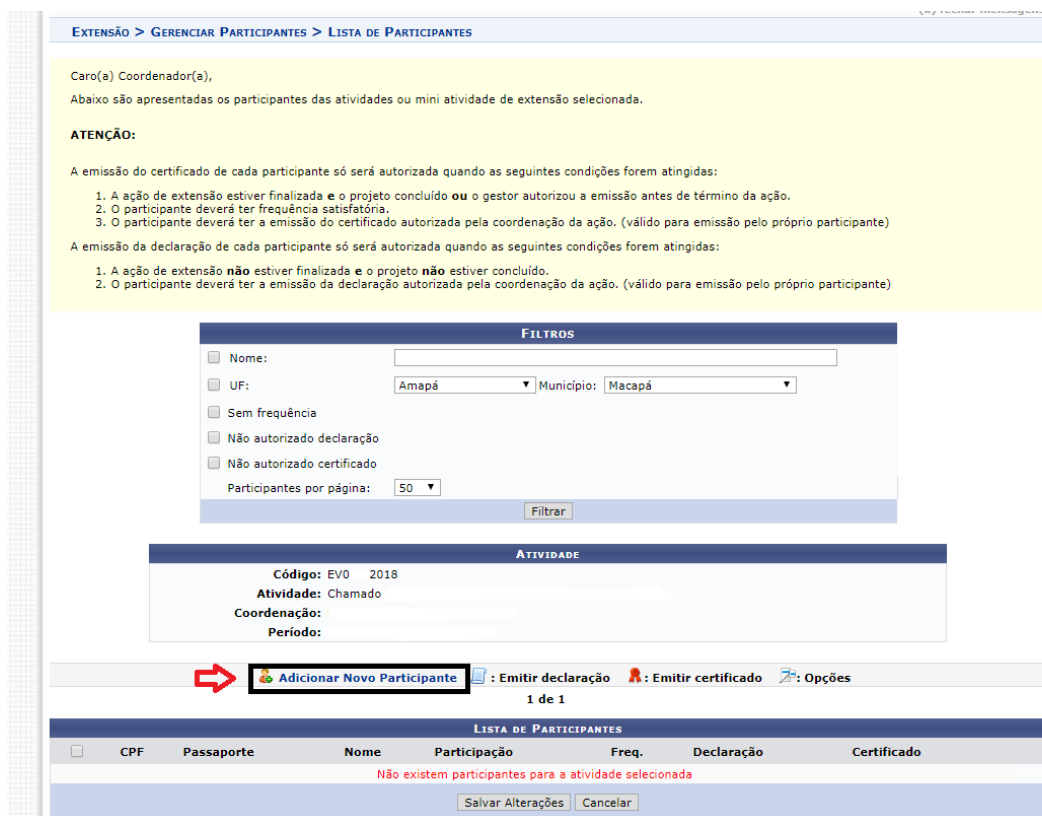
(x) fechar mensagen

EXTENSÃO > GERENCIAR PARTICIPANTES > LISTA DE PARTICIPANTES

Caro(a) Coordenador(a),

Abaixo são apresentadas os participantes das atividades ou mini atividade de extensão selecionada.

ATENÇÃO:

A emissão do certificado de cada participante só será autorizada quando as seguintes condições forem atingidas:

1. A ação de extensão estiver finalizada e o projeto concluído ou o gestor autorizou a emissão antes de término da ação.
2. O participante deverá ter frequência satisfatória.
3. O participante deverá ter a emissão do certificado autorizada pela coordenação da ação. (válido para emissão pelo próprio participante)

A emissão da declaração de cada participante só será autorizada quando as seguintes condições forem atingidas:

1. A ação de extensão não estiver finalizada e o projeto não estiver concluído.
2. O participante deverá ter a emissão da declaração autorizada pela coordenação da ação. (válido para emissão pelo próprio participante)

FILTROS

Nome:

UF: Amapá Município: Macapá

Sem frequência

Não autorizado declaração

Não autorizado certificado

Participantes por página: 50

Filtrar

ATIVIDADE

Código: EV0 2018
Atividade: Chamado
Coordenação:
Período:

Adicionar Novo Participante : Emitir declaração : Emitir certificado : Opções

1 de 1

LISTA DE PARTICIPANTES

| | CPF | Passaporte | Nome | Participação | Freq. | Declaração | Certificado |
|---|---|---|---|---|---|---|---|

Não existem participantes para a atividade selecionada

Salvar Alterações Cancelar